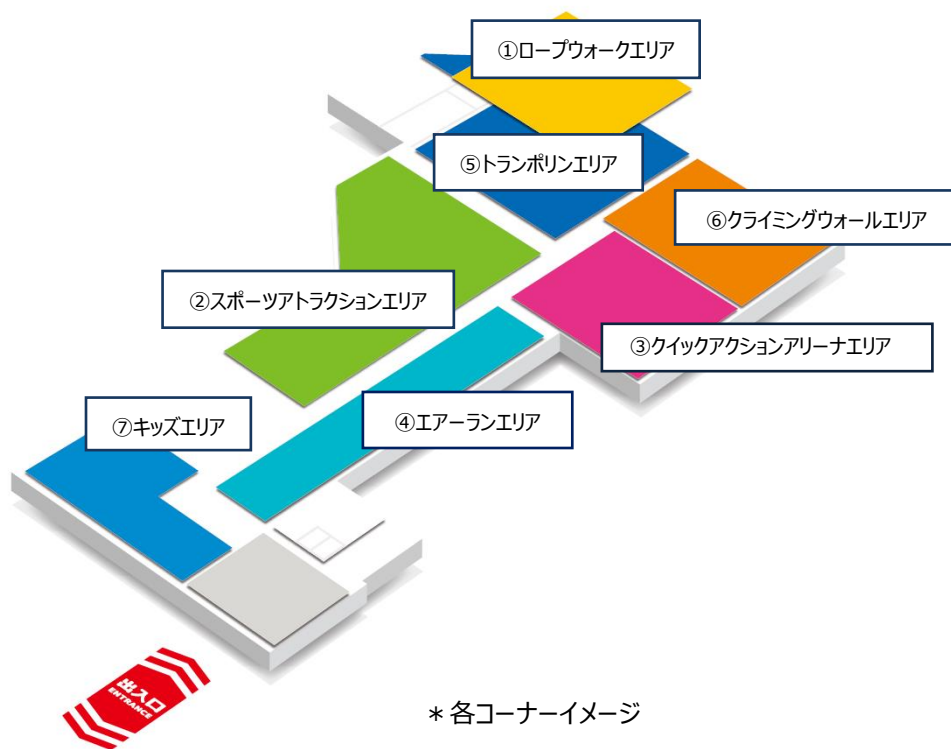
①ロープウォークエリア

⑤トランポリンエリア

⑥クライミングウォールエリア

②スポーツアトラクションエリア

③クイックアクションアリーナエリア

⑦キッズエリア

④エアーランエリア

出入口
ENTRANCE

＊各コーナーイメージ